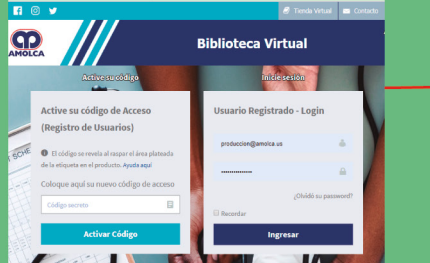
Tienda Virtual
Contacto

AMOLCA

Biblioteca Virtual

Active su código

Inicie sesión

Active su código de Acceso (Registro de Usuarios)

El código se revela al raspar el área plateada de la etiqueta en el producto. Ayuda aquí

Coloque aquí su nuevo código de acceso

Código secreto

Activar Código

Usuario Registrado - Login

produccion@amolca.us

••••••••••••••

¿Olvidó su password?

Recordar

Ingresar